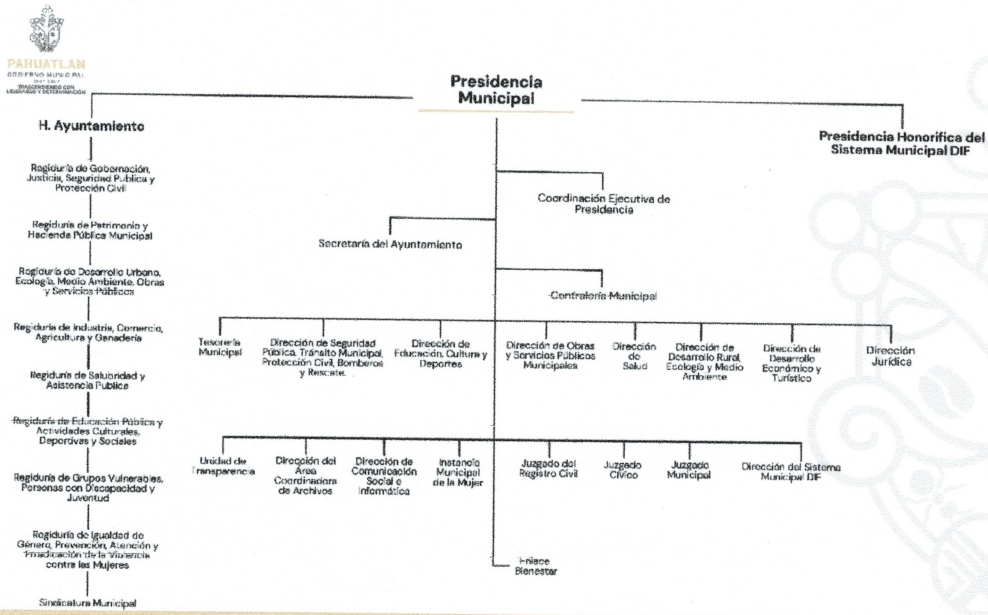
PAHUATLAN
GOBIERNO MUNICIPAL
TRASCENDIENDO CON LIDERAZGO Y DETERMINACIÓN

Presidencia Municipal

H. Ayuntamiento

Presidencia Honorifica del Sistema Municipal DIF

Regiduría de Gobernación, Justicia, Seguridad Pública y Protección Civil

Regiduría de Patrimonio y Hacienda Pública Municipal

Regiduría de Desarrollo Urbano, Ecología, Medio Ambiente, Obras y Servicios Públicos

Regiduría de Industria, Comercio, Agricultura y Ganadería

Regiduría de Salubridad y Asistencia Pública

Regiduría de Educación Pública y Actividades Culturales, Deportivas y Sociales

Regiduría de Grupos Vulnerables, Personas con Discapacidad y Juventud

Regiduría de Igualdad de Género, Prevención, Atención y Erradicación de la Violencia contra las Mujeres

Sindicatura Municipal

Coordinación Ejecutiva de Presidencia

Secretaría del Ayuntamiento

Contraloría Municipal

Tesorería Municipal

Dirección de Seguridad Pública, Tránsito Municipal, Protección Civil, Bomberos y Rescate

Dirección de Educación, Cultura y Deportes

Dirección de Obras y Servicios Públicos Municipales

Dirección de Salud

Dirección de Desarrollo Rural, Ecología y Medio Ambiente

Dirección de Desarrollo Económico y Turístico

Dirección Jurídica

Unidad de Transparencia

Dirección del Área Coordinadora de Archivos

Dirección de Comunicación Social e Informática

Instancia Municipal de la Mujer

Juzgado del Registro Civil

Juzgado Cívico

Juzgado Municipal

Dirección del Sistema Municipal DIF

Enlace Bienestar